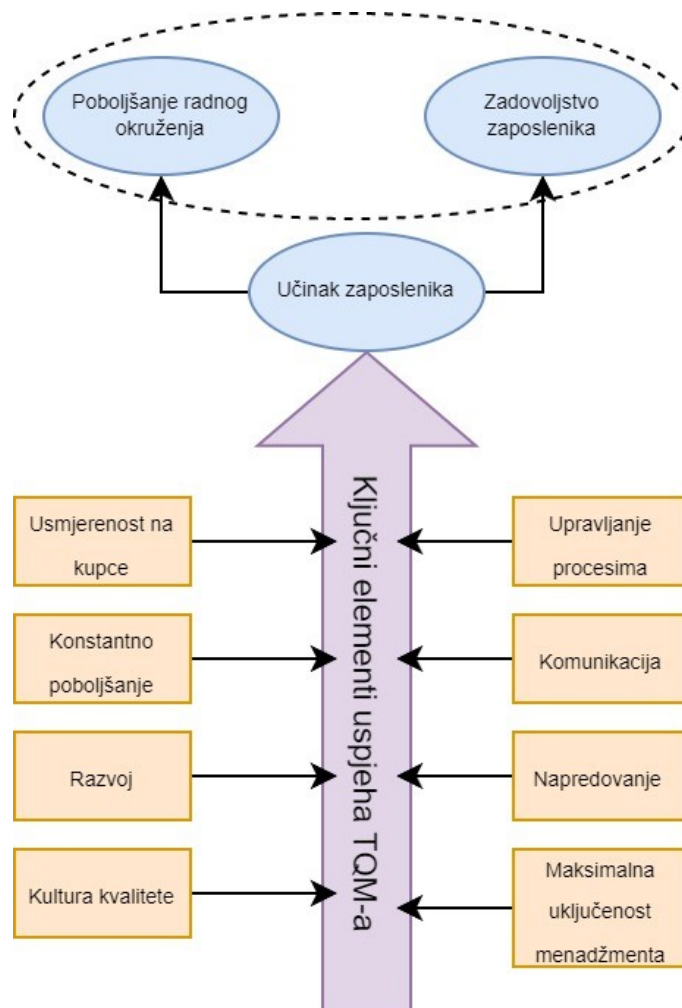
Poboljšanje radnog okruženja

Zadovoljstvo zaposlenika

Učinak zaposlenika

Ključni elementi uspjeha TQM-a

Usmjerenost na kupce

Konstantno poboljšanje

Razvoj

Kultura kvalitete

Upravljanje procesima

Komunikacija

Napredovanje

Maksimalna uključenost menadžmenta